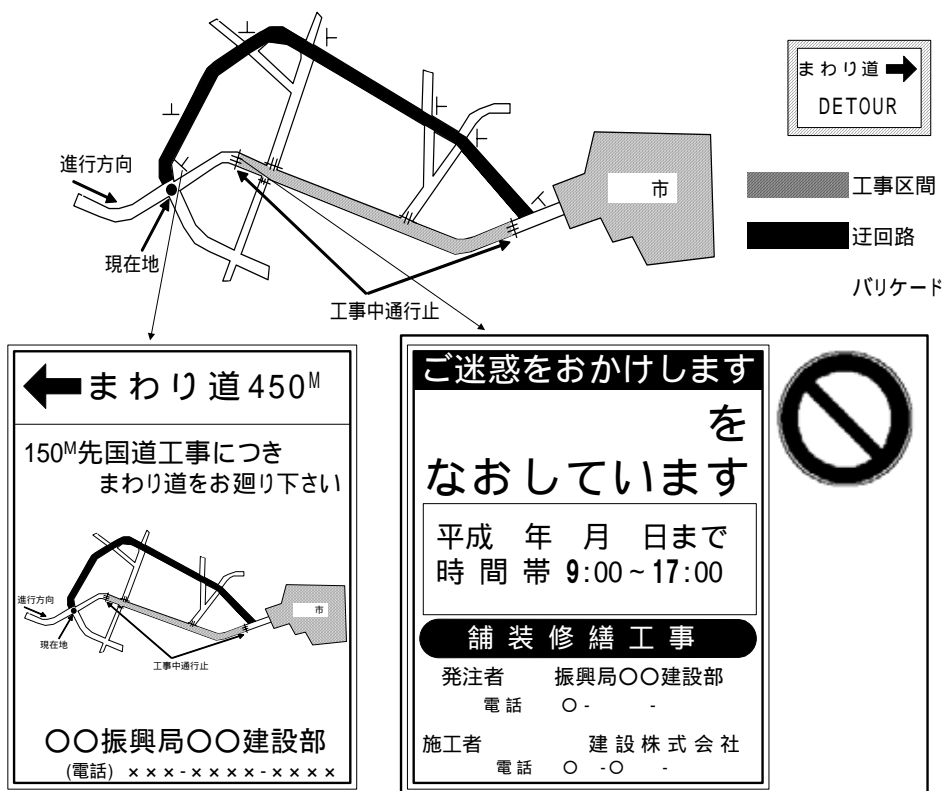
まわり道 ➡
DETOUR

進行方向

市

工事区間

迂回路

現在地

バリケード

工事中通行止

⬅まわり道450$^{M}$

150$^{M}$先国道工事につき
まわり道をお廻り下さい

進行方向

市

現在地

工事中通行止

〇〇振興局〇〇建設部
(電話) ×××-××××-××××

ご迷惑をおかけします
を
なおしています

平成 年 月 日まで
時間帯 9:00～17:00

舗装修繕工事

発注者 振興局〇〇建設部
電話 〇- -

施工者 建設株式会社
電話 〇 -〇 -